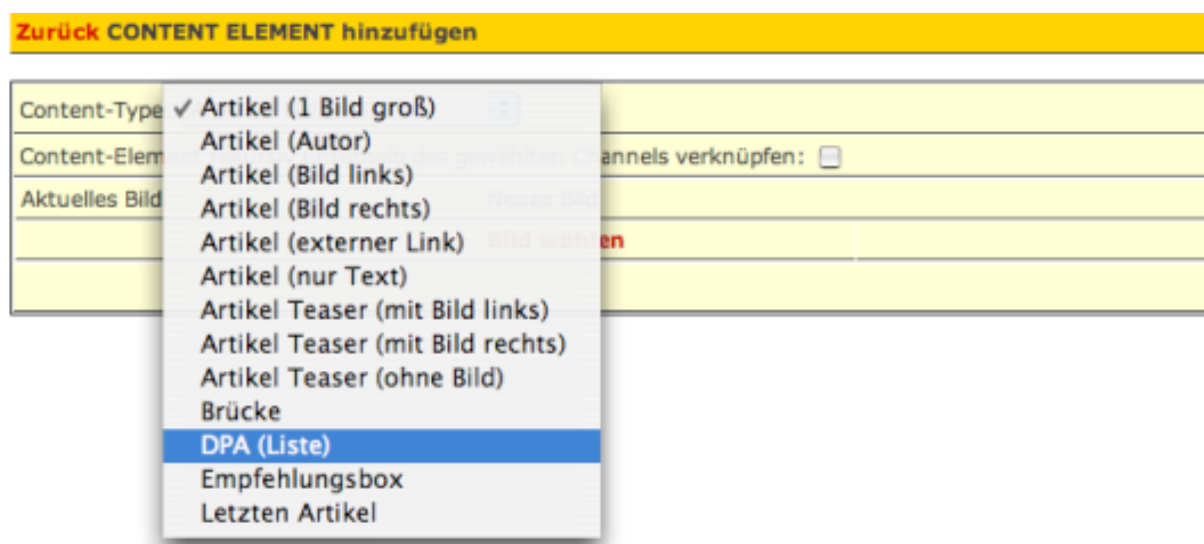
Zurück CONTENT ELEMENT hinzufügen

Content-Type

Content-Elem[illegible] des gewählten Channels verknüpfen:

Aktuelles Bild

Neues Bild

Bild wählen

✓ Artikel (1 Bild groß)
Artikel (Autor)
Artikel (Bild links)
Artikel (Bild rechts)
Artikel (externer Link)
Artikel (nur Text)
Artikel Teaser (mit Bild links)
Artikel Teaser (mit Bild rechts)
Artikel Teaser (ohne Bild)
Brücke
DPA (Liste)
Empfehlungsbox
Letzten Artikel